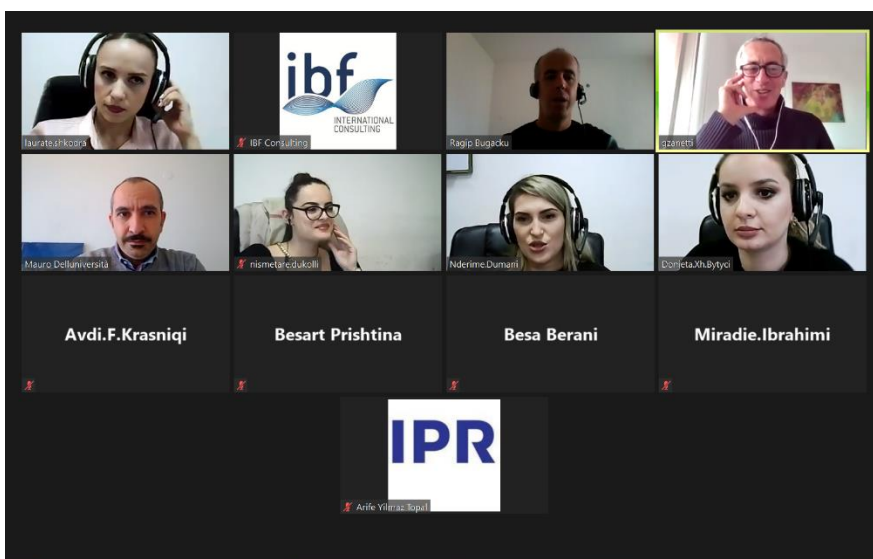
laurate.shkodra

ibf
INTERNATIONAL CONSULTING
IBF Consulting

Ragip Bugacku

gzanetti

Mauro DellUniversità

nismetare.dukolli

Nderime.Dumani

Donjeta.Xh.Bytyci

Avdi.F.Krasniqi

Besart Prishtina

Besa Berani

Miradie.Ibrahimi

IPR
Arife Yilmaz Topal